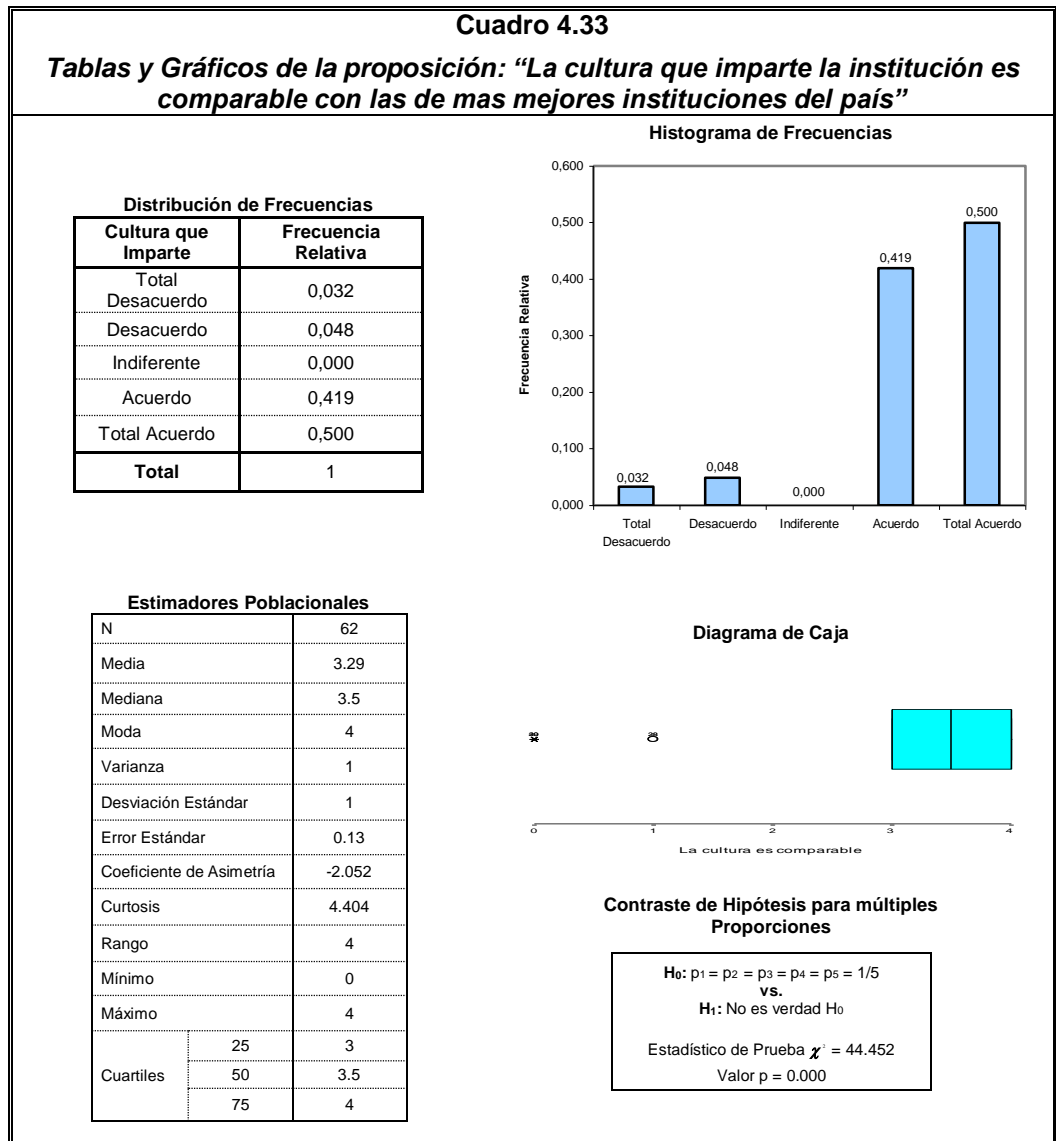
Cuadro 4.33

Tablas y Gráficos de la proposición: "La cultura que imparte la institución es comparable con las de mas mejores instituciones del país"

Distribución de Frecuencias

| Cultura que Imparte | Frecuencia Relativa |
|---|---|
| Total Desacuerdo | 0,032 |
| Desacuerdo | 0,048 |
| Indiferente | 0,000 |
| Acuerdo | 0,419 |
| Total Acuerdo | 0,500 |
| **Total** | 1 |

Histograma de Frecuencias

0,600
0,500
0,400
0,300
0,200
0,100
0,000

Frecuencia Relativa

0,032 0,048 0,000 0,419 0,500

Total Desacuerdo
Desacuerdo
Indiferente
Acuerdo
Total Acuerdo

Estimadores Poblacionales

| N | | 62 |
|---|---|---|
| Media | | 3.29 |
| Mediana | | 3.5 |
| Moda | | 4 |
| Varianza | | 1 |
| Desviación Estándar | | 1 |
| Error Estándar | | 0.13 |
| Coeficiente de Asimetría | | -2.052 |
| Curtosis | | 4.404 |
| Rango | | 4 |
| Mínimo | | 0 |
| Máximo | | 4 |
| Cuartiles | 25 | 3 |
| | 50 | 3.5 |
| | 75 | 4 |

Diagrama de Caja

0 1 2 3 4
La cultura es comparable

Contraste de Hipótesis para múltiples Proporciones

$H_0$: $p_1 = p_2 = p_3 = p_4 = p_5 = 1/5$
vs.
$H_1$: No es verdad $H_0$

Estadístico de Prueba $\chi^2$ = 44.452
Valor p = 0.000